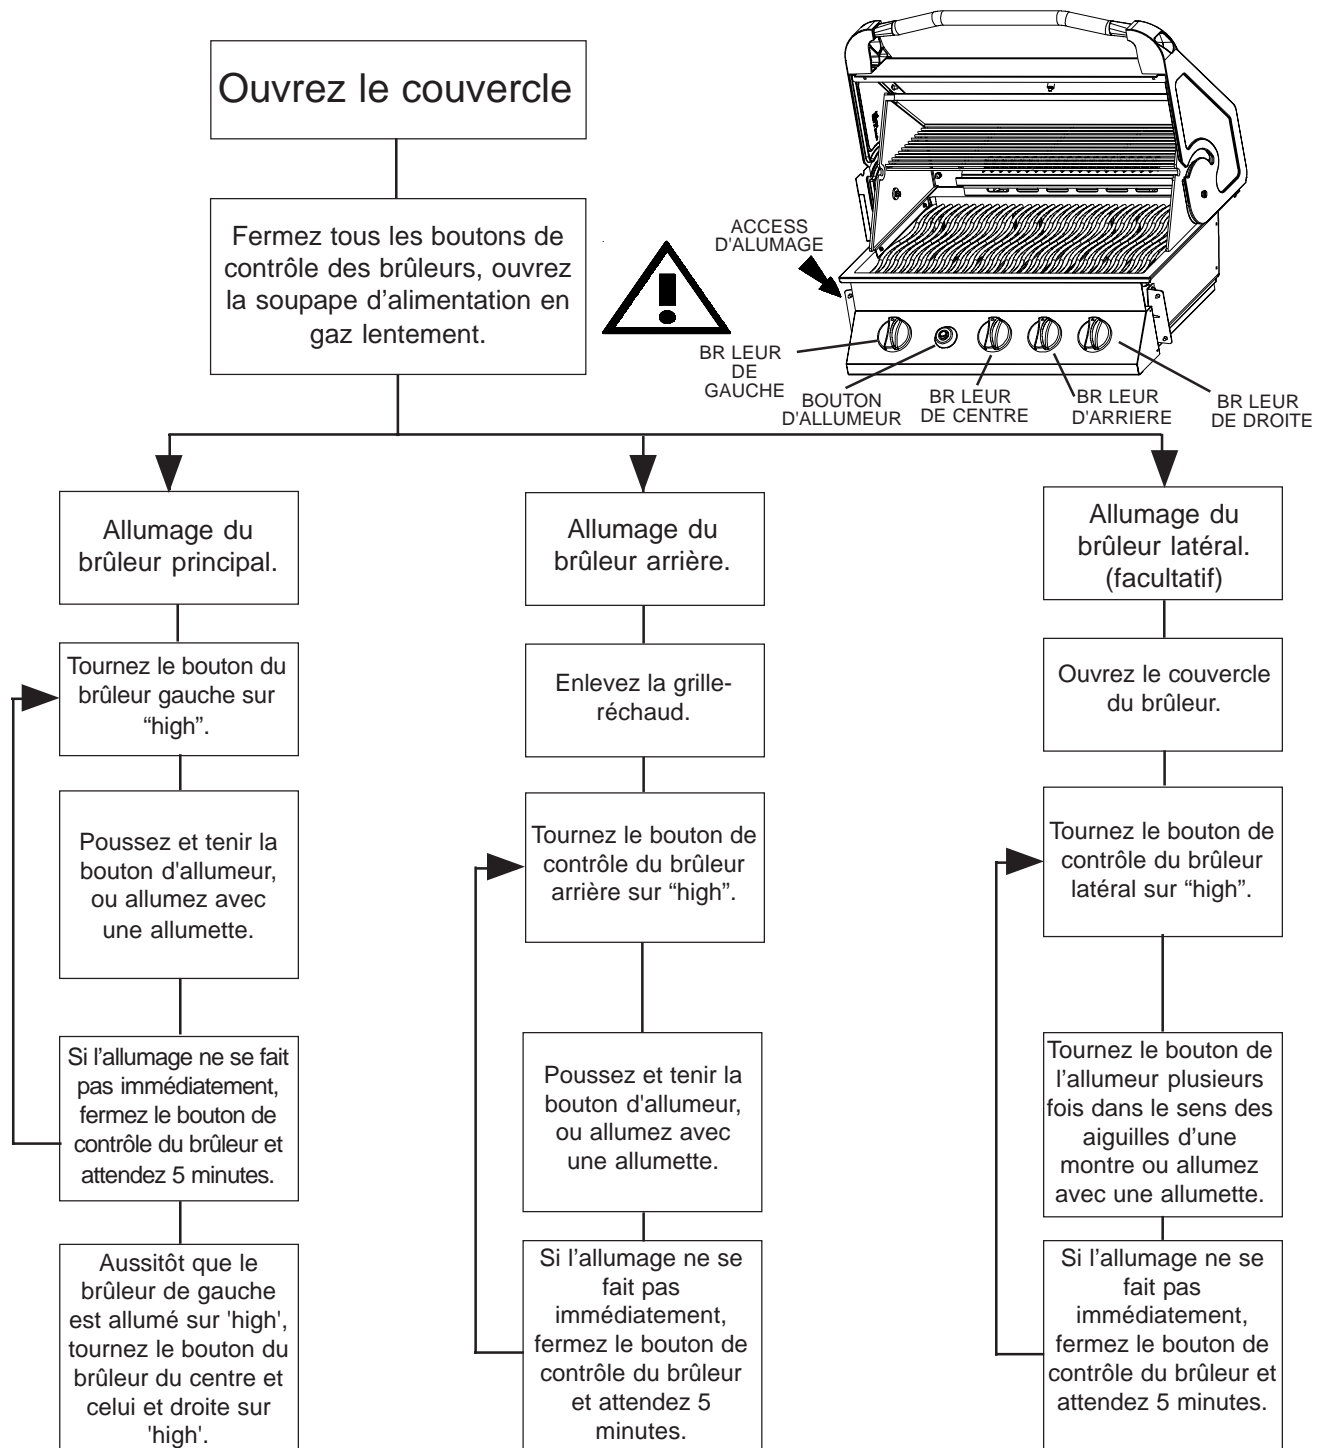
Ouvrez le couvercle

Fermez tous les boutons de contrôle des brûleurs, ouvrez la soupape d'alimentation en gaz lentement.

ACCESS D'ALUMAGE

BR LEUR DE GAUCHE

BOUTON D'ALLUMEUR

BR LEUR DE CENTRE

BR LEUR D'ARRIERE

BR LEUR DE DROITE

Allumage du brûleur principal.

Tournez le bouton du brûleur gauche sur "high".

Poussez et tenir la bouton d'allumeur, ou allumez avec une allumette.

Si l'allumage ne se fait pas immédiatement, fermez le bouton de contrôle du brûleur et attendez 5 minutes.

Aussitôt que le brûleur de gauche est allumé sur 'high', tournez le bouton du brûleur du centre et celui et droite sur 'high'.

Allumage du brûleur arrière.

Enlevez la grilleréchaud.

Tournez le bouton de contrôle du brûleur arrière sur "high".

Poussez et tenir la bouton d'allumeur, ou allumez avec une allumette.

Si l'allumage ne se fait pas immédiatement, fermez le bouton de contrôle du brûleur et attendez 5 minutes.

Allumage du brûleur latéral. (facultatif)

Ouvrez le couvercle du brûleur.

Tournez le bouton de contrôle du brûleur latéral sur "high".

Tournez le bouton de l'allumeur plusieurs fois dans le sens des aiguilles d'une montre ou allumez avec une allumette.

Si l'allumage ne se fait pas immédiatement, fermez le bouton de contrôle du brûleur et attendez 5 minutes.